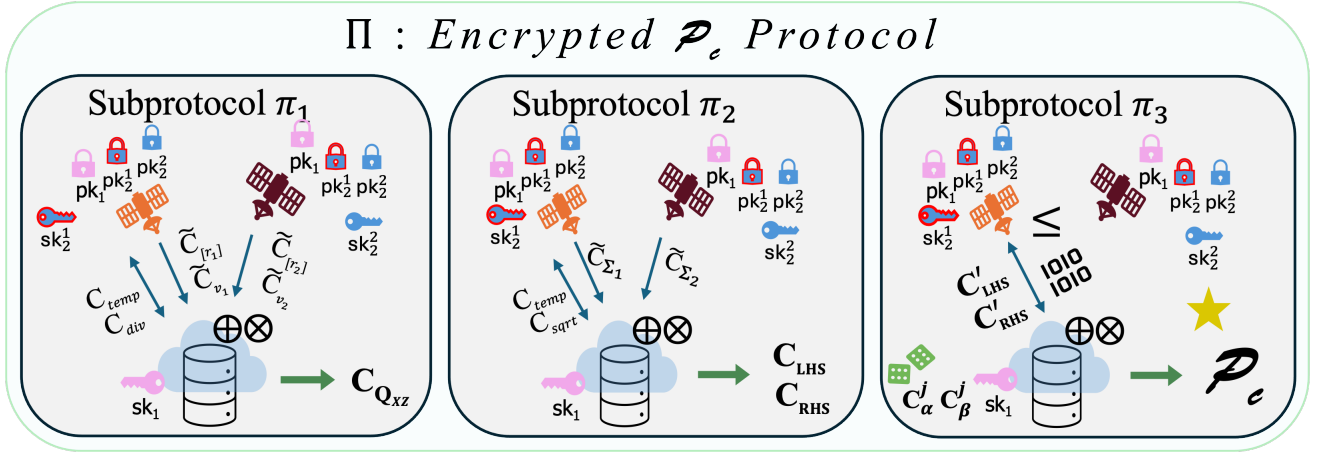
$\Pi$ : *Encrypted* $\mathcal{P}_c$ *Protocol*

Subprotocol $\pi_1$

$pk_1$ $pk_2^1$ $pk_2^2$

$pk_1$ $pk_2^1$ $pk_2^2$

$sk_2^1$

$sk_2^2$

$\widetilde{C}_{[r_1]}$

$\widetilde{C}_{v_1}$

$\widetilde{C}_{[r_2]}$

$\widetilde{C}_{v_2}$

$C_{temp}$

$C_{div}$

$\oplus\otimes$

$sk_1$

$\mathbf{C}_{\mathbf{Q}_{xz}}$

Subprotocol $\pi_2$

$pk_1$ $pk_2^1$ $pk_2^2$

$pk_1$ $pk_2^1$ $pk_2^2$

$sk_2^1$

$sk_2^2$

$\widetilde{C}_{\Sigma_1}$

$\widetilde{C}_{\Sigma_2}$

$C_{temp}$

$C_{sqrt}$

$\oplus\otimes$

$sk_1$

$\mathbf{C}_{\mathbf{LHS}}$

$\mathbf{C}_{\mathbf{RHS}}$

Subprotocol $\pi_3$

$pk_1$ $pk_2^1$ $pk_2^2$

$pk_1$ $pk_2^1$ $pk_2^2$

$sk_2^1$

$\leq$

$sk_2^2$

$\mathbf{C}'_{\mathbf{LHS}}$

$\mathbf{C}'_{\mathbf{RHS}}$

1010
1010

$\oplus\otimes$

$\mathbf{C}_{\alpha}^{j}$ $\mathbf{C}_{\beta}^{j}$ $sk_1$

$\mathcal{P}_c$